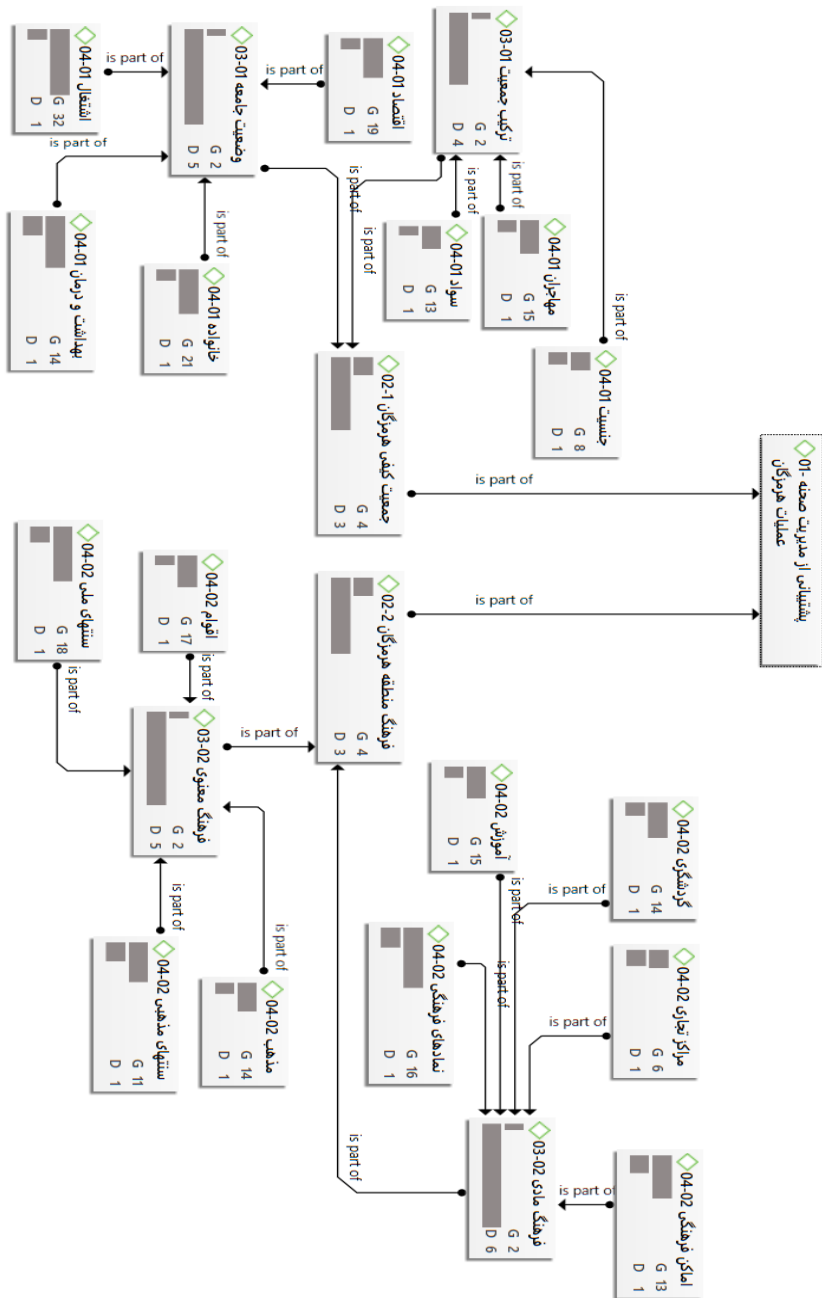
04-01 اشتغال
G 32
D 1

03-01 وضعیت جامعه
G 2
D 5

04-01 اقتصاد
G 19
D 1

03-01 ترکیب جمعیت
G 2
D 4

is part of
is part of
is part of
is part of
is part of
is part of
is part of
is part of

04-01 بهداشت و درمان
G 14
D 1

04-01 خانواده
G 21
D 1

04-01 سواد
G 13
D 1

04-01 مهاجران
G 15
D 1

02-1 جمعیت کیفی هرمزگان
G 4
D 3

04-01 جنسیت
G 8
D 1

01- پشتیبانی از مدیریت صحنه عملیات هرمزگان

is part of
is part of

04-02 سنتهای ملی
G 18
D 1

04-02 اقوام
G 17
D 1

02-2 فرهنگ منطقه هرمزگان
G 4
D 3

03-02 فرهنگ معنوی
G 2
D 5

is part of
is part of
is part of

04-02 آموزش
G 15
D 1

04-02 گردشگری
G 14
D 1

is part of
is part of
is part of

04-02 سنتهای مذهبی
G 11
D 1

04-02 مذهب
G 14
D 1

is part of
is part of

04-02 نمادهای فرهنگی
G 16
D 1

04-02 مراکز تجاری
G 6
D 1

is part of
is part of

03-02 فرهنگ مادی
G 2
D 6

04-02 اماکن فرهنگی
G 13
D 1

is part of
is part of